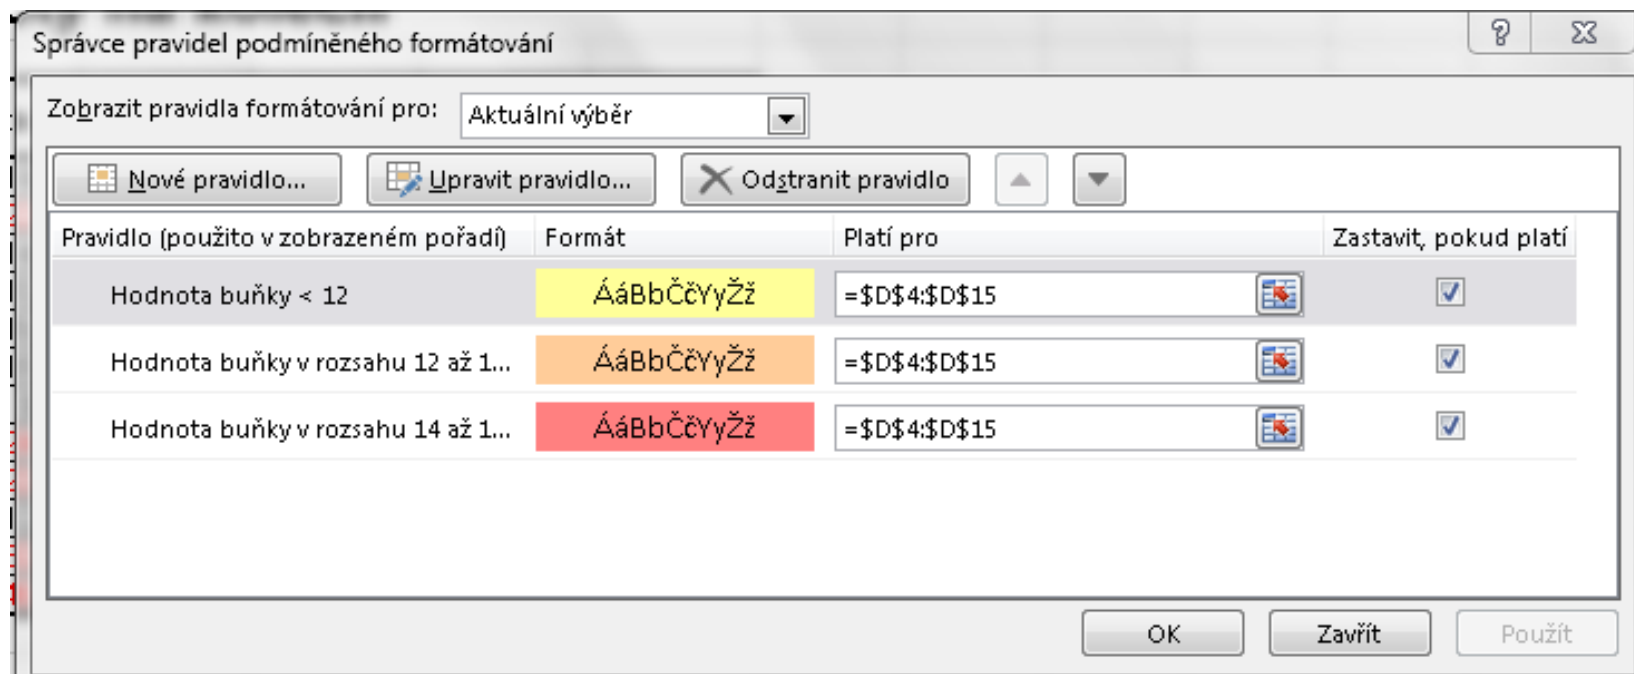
Správce pravidel podmíněného formátování

?

Zobrazit pravidla formátování pro: Aktuální výběr

Nové pravidlo... Upravit pravidlo... Odstranit pravidlo

| Pravidlo (použito v zobrazeném pořadí) | Formát | Platí pro | Zastavit, pokud platí |
|---|---|---|---|
| Hodnota buňky < 12 | ÁáBbČčYyŽž | =$D$4:$D$15 | ✓ |
| Hodnota buňky v rozsahu 12 až 1... | ÁáBbČčYyŽž | =$D$4:$D$15 | ✓ |
| Hodnota buňky v rozsahu 14 až 1... | ÁáBbČčYyŽž | =$D$4:$D$15 | ✓ |

OK Zavřít Použít